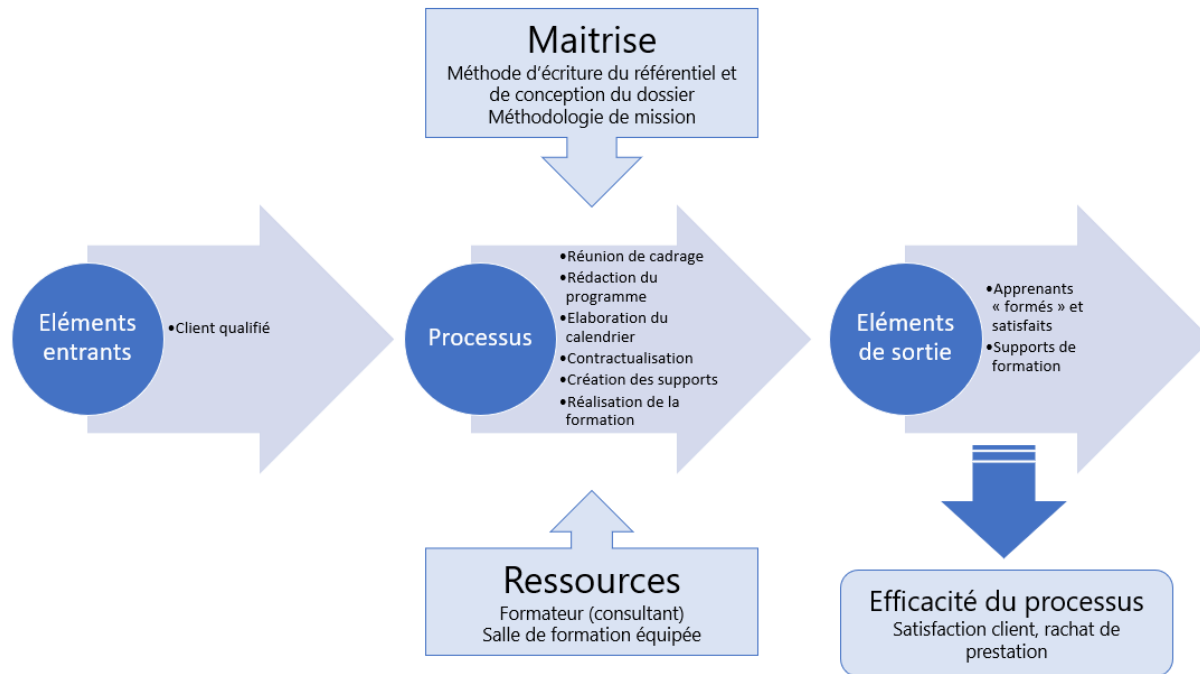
Maitrise
Méthode d'écriture du référentiel et de conception du dossier
Méthodologie de mission

Eléments entrants

•Client qualifié

Processus

•Réunion de cadrage
•Rédaction du programme
•Elaboration du calendrier
•Contractualisation
•Création des supports
•Réalisation de la formation

Eléments de sortie

•Apprenants « formés » et satisfaits
•Supports de formation

Ressources
Formateur (consultant)
Salle de formation équipée

Efficacité du processus
Satisfaction client, rachat de prestation